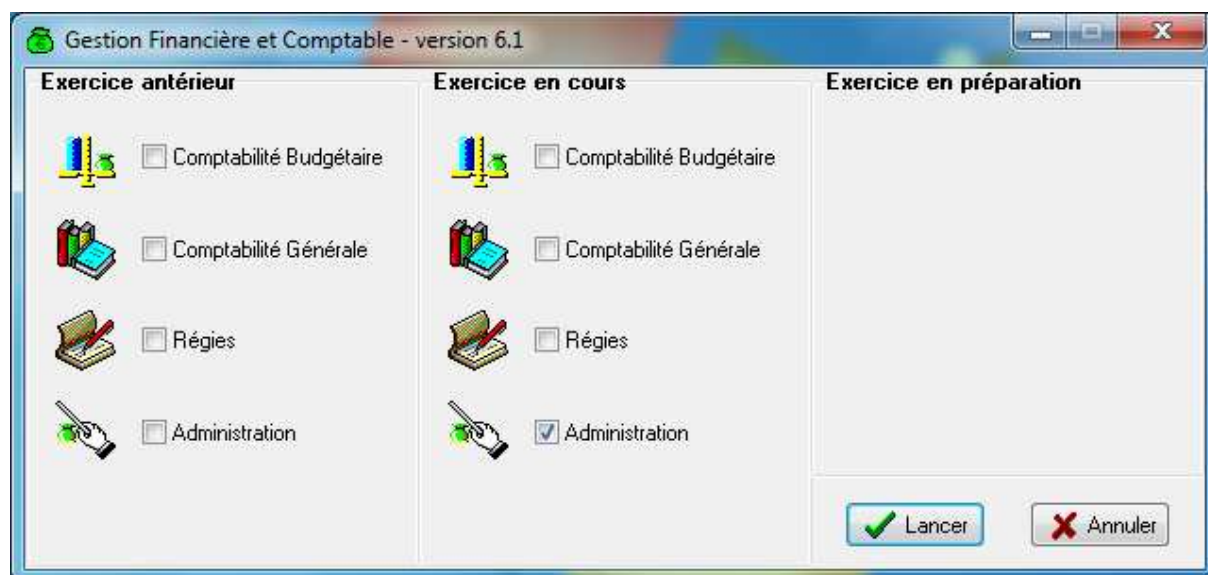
Gestion Financière et Comptable - version 6.1

Exercice antérieur

Comptabilité Budgétaire

Comptabilité Générale

Régies

Administration

Exercice en cours

Comptabilité Budgétaire

Comptabilité Générale

Régies

Administration

Exercice en préparation

Lancer

Annuler